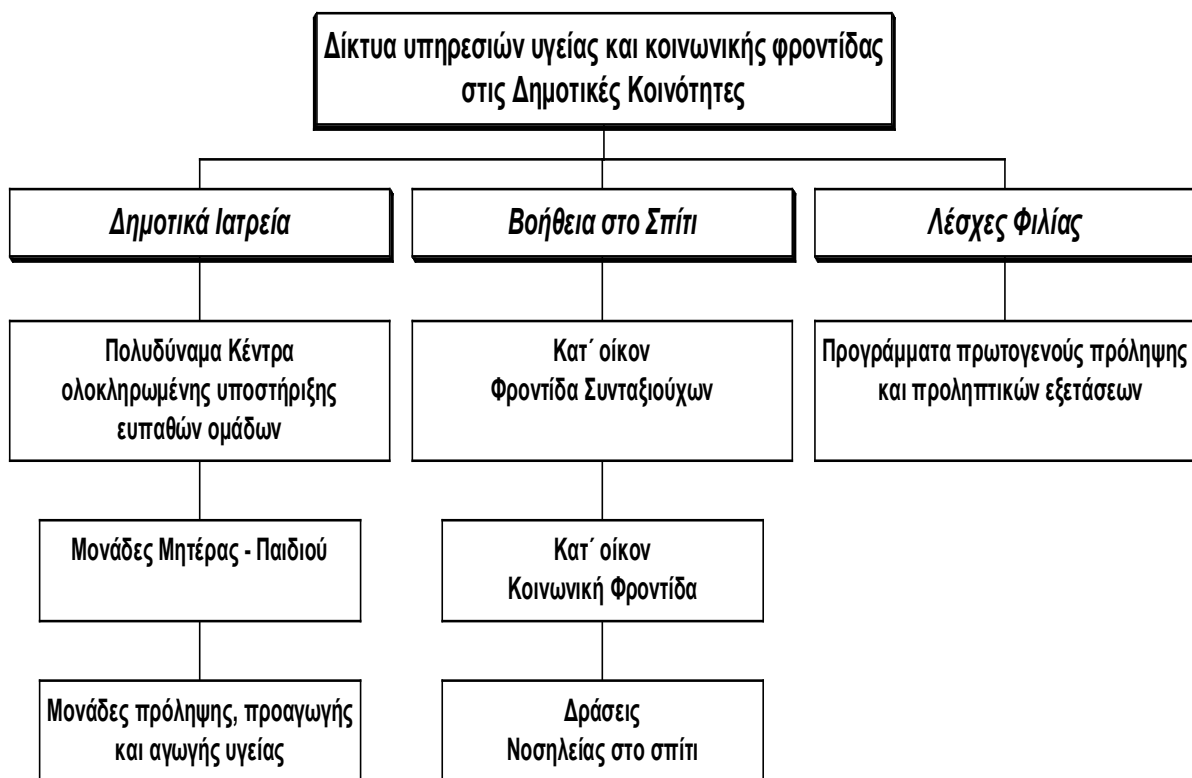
Δίκτυα υπηρεσιών υγείας και κοινωνικής φροντίδας στις Δημοτικές Κοινότητες

Δημοτικά Ιατρεία

Βοήθεια στο Σπίτι

Λέσχες Φιλίας

Πολυδύναμα Κέντρα ολοκληρωμένης υποστήριξης ευπαθών ομάδων

Μονάδες Μητέρας - Παιδιού

Μονάδες πρόληψης, προαγωγής και αγωγής υγείας

Κατ΄ οίκον Φροντίδα Συνταξιούχων

Κατ΄ οίκον Κοινωνική Φροντίδα

Δράσεις Νοσηλείας στο σπίτι

Προγράμματα πρωτογενούς πρόληψης και προληπτικών εξετάσεων